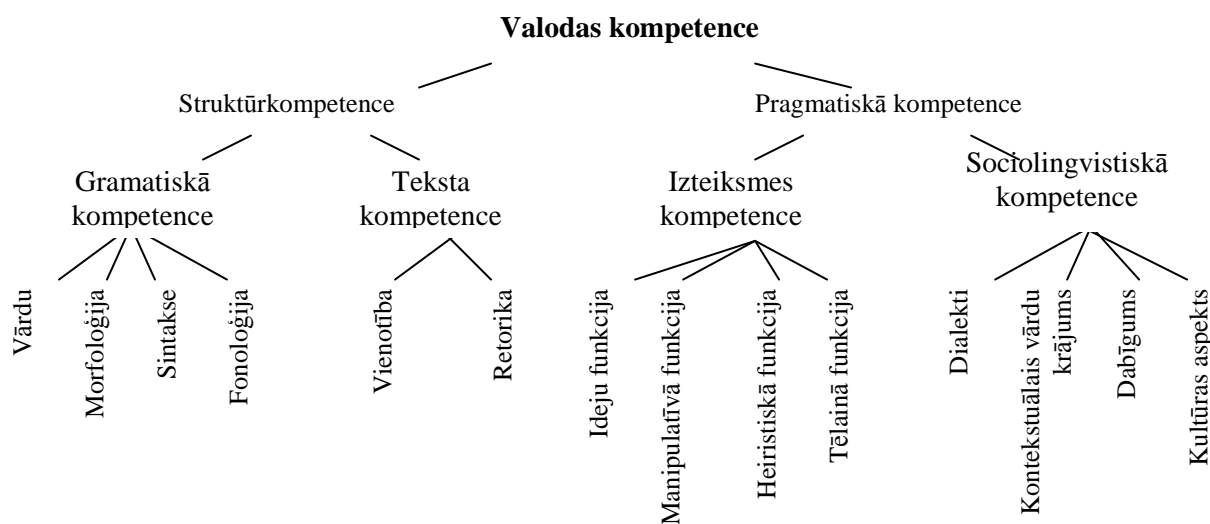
Valodas kompetence

Struktūrkompetence

Pragmatiskā kompetence

Gramatiskā kompetence

Teksta kompetence

Izteiksmes kompetence

Sociolingvistiskā kompetence

Vārdu

Morfoloģija

Sintakse

Fonoloģija

Vienotība

Retorika

Ideju funkcija

Manipulatīvā funkcija

Heiristiskā funkcija

Tēlainā funkcija

Dialekti

Kontekstuālais vārdu krājums

Dabīgums

Kultūras aspekts